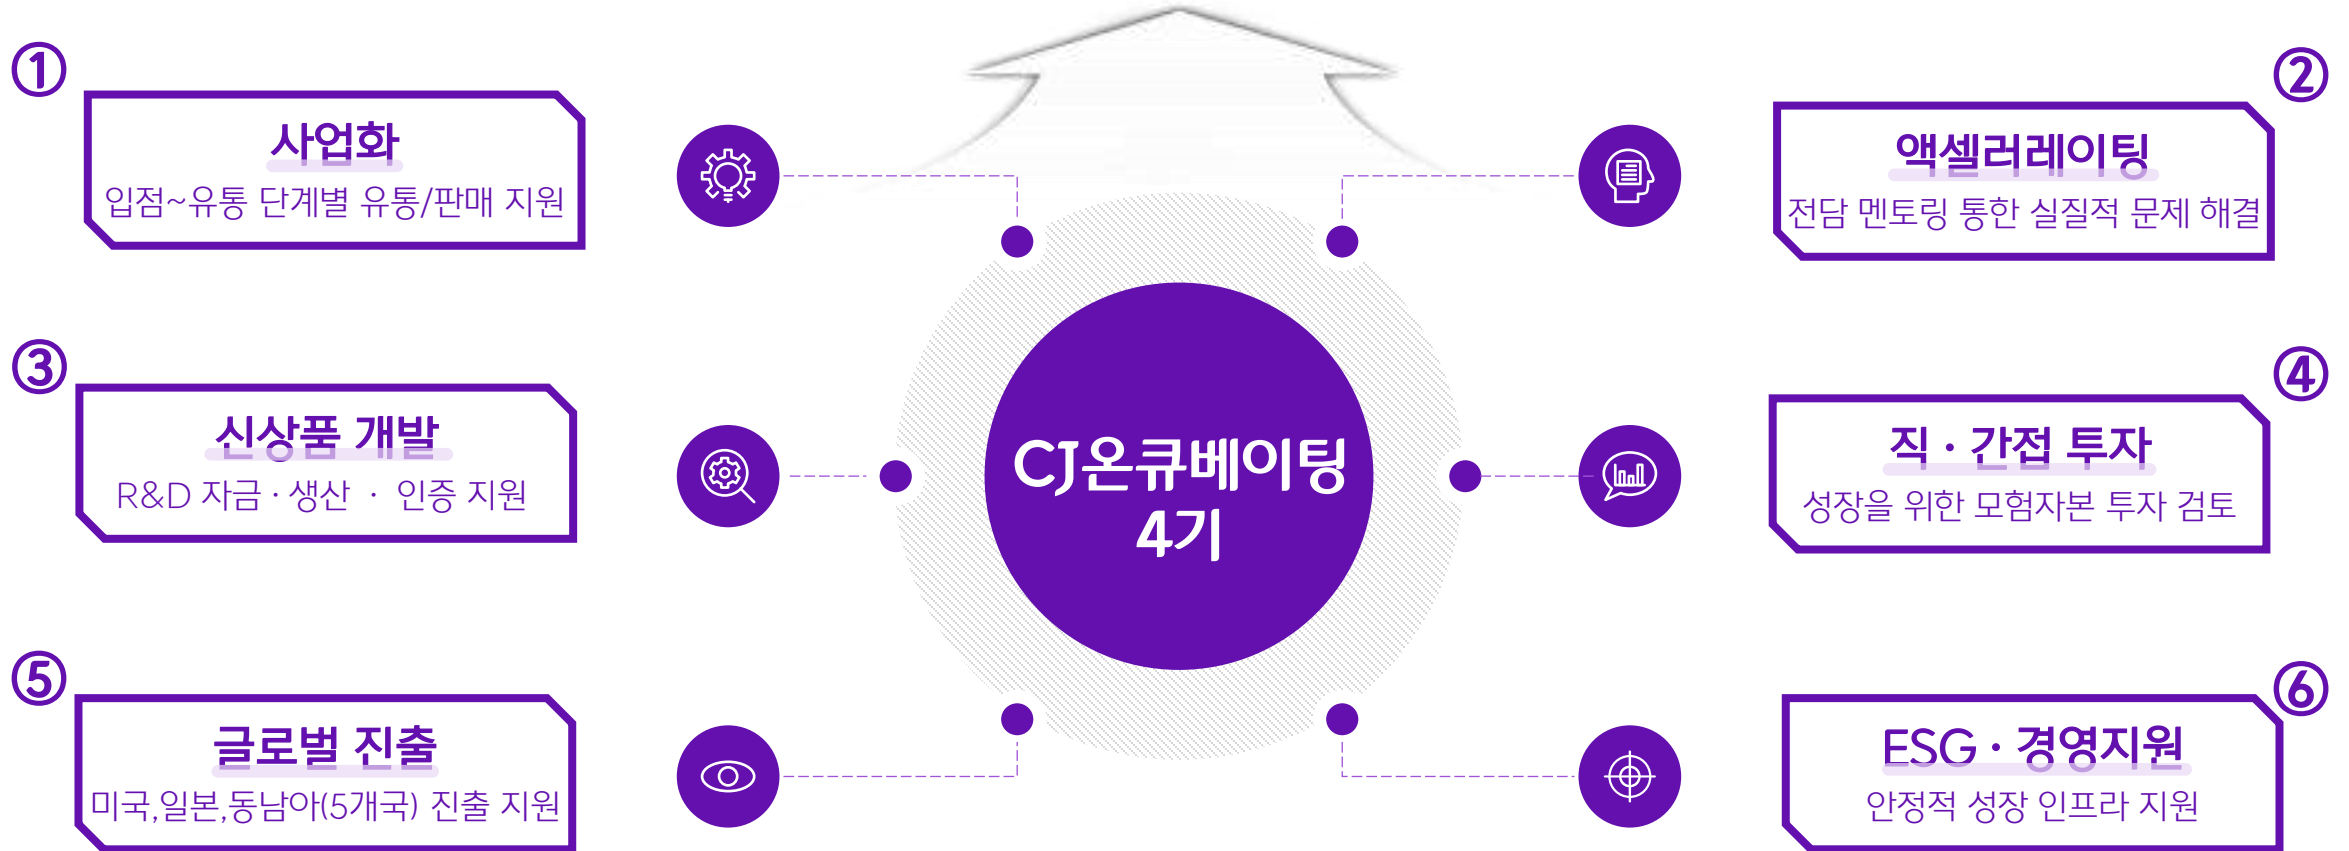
①
사업화
입점~유통 단계별 유통/판매 지원

②
액셀러레이팅
전담 멘토링 통한 실질적 문제 해결

③
신상품 개발
R&D 자금 · 생산 · 인증 지원

CJ온큐베이팅
4기

④
직 · 간접 투자
성장을 위한 모험자본 투자 검토

⑤
글로벌 진출
미국,일본,동남아(5개국) 진출 지원

⑥
ESG · 경영지원
안정적 성장 인프라 지원